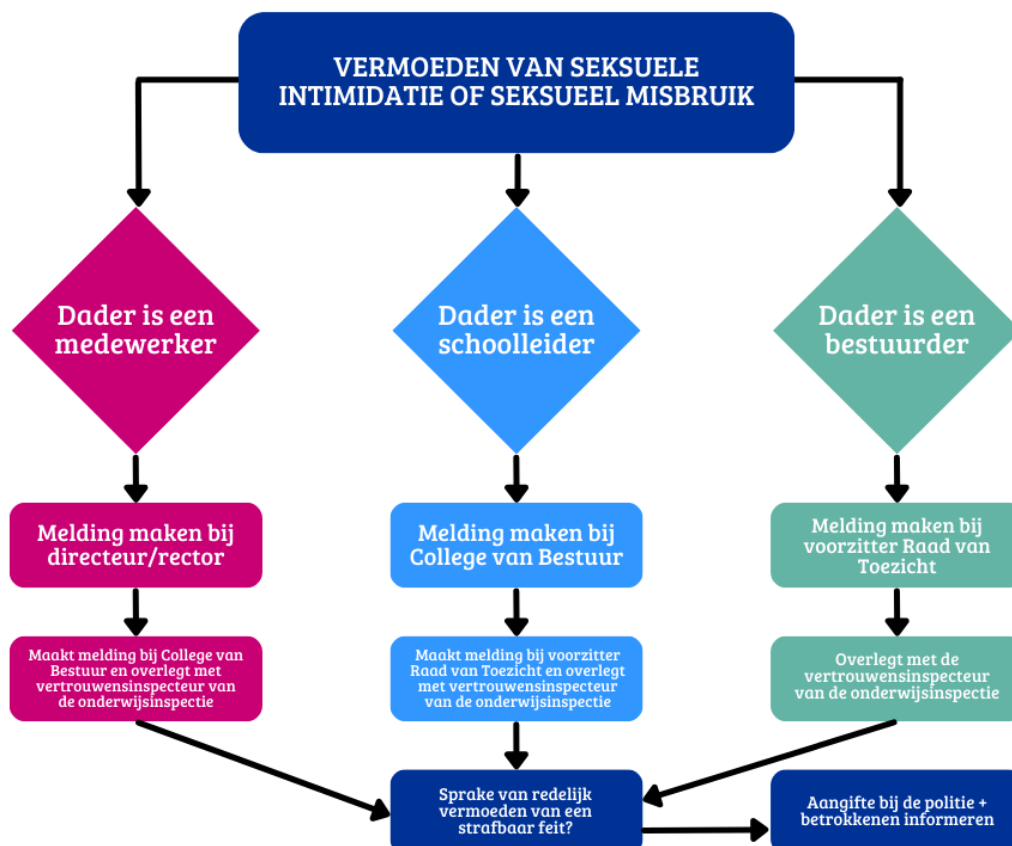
VERMOEDEN VAN SEKSUELE INTIMIDATIE OF SEKSUEEL MISBRUIK

Dader is een medewerker

Dader is een schoolleider

Dader is een bestuurder

Melding maken bij directeur/rector

Melding maken bij College van Bestuur

Melding maken bij voorzitter Raad van Toezicht

Maakt melding bij College van Bestuur en overlegt met vertrouwensinspecteur van de onderwijsinspectie

Maakt melding bij voorzitter Raad van Toezicht en overlegt met vertrouwensinspecteur van de onderwijsinspectie

Overlegt met de vertrouwensinspecteur van de onderwijsinspectie

Sprake van redelijk vermoeden van een strafbaar feit?

Aangifte bij de politie + betrokkenen informeren